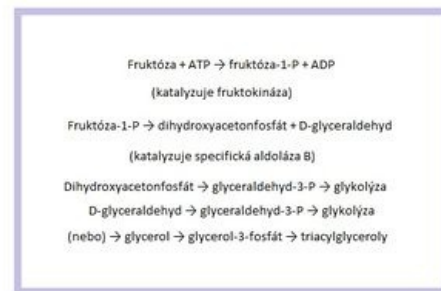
Fruktóza + ATP → fruktóza-1-P + ADP

(katalyzuje fruktokináza)

Fruktóza-1-P → dihydroxyacetonfosfát + D-glyceraldehyd

(katalyzuje specifická aldoláza B)

Dihydroxyacetonfosfát → glyceraldehyd-3-P → glykolýza

D-glyceraldehyd → glyceraldehyd-3-P → glykolýza

(nebo) → glycerol → glycerol-3-fosfát → triacylglyceroly